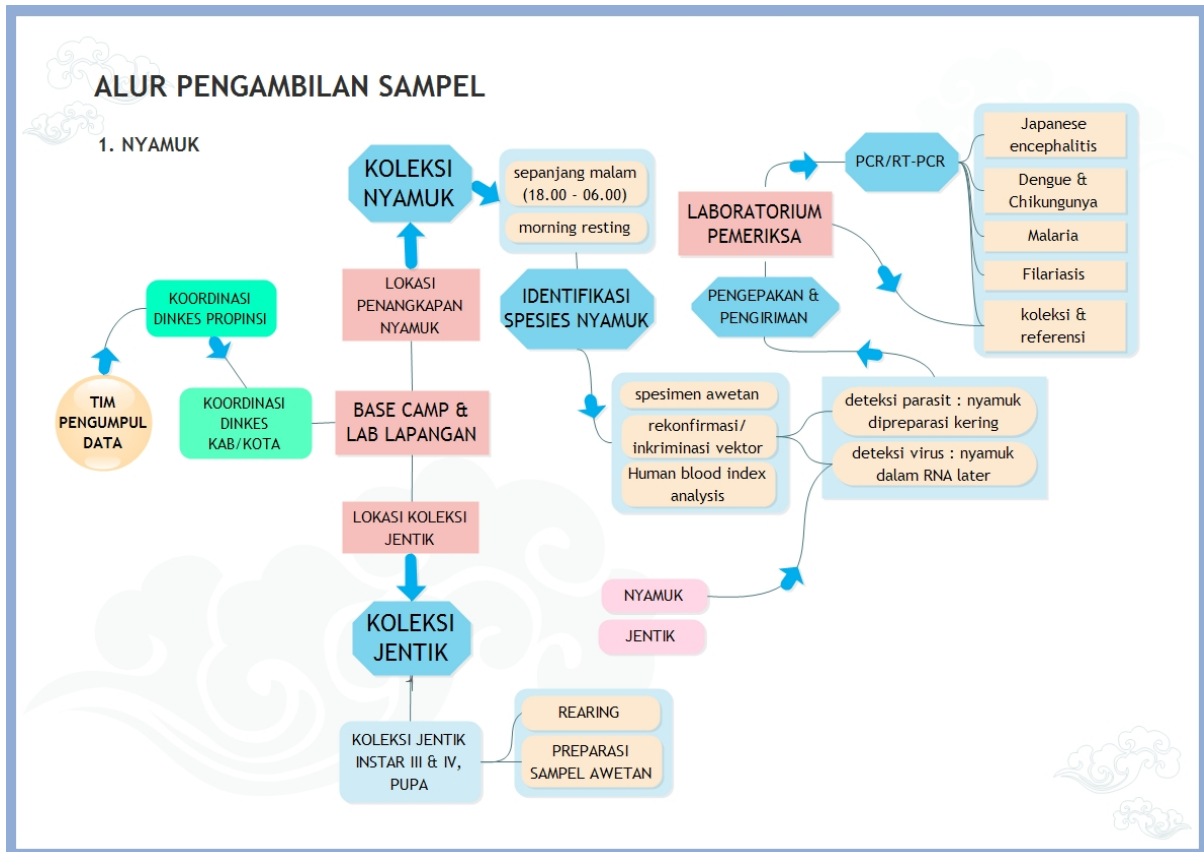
ALUR PENGAMBILAN SAMPEL

1. NYAMUK

KOLEKSI NYAMUK

sepanjang malam (18.00 - 06.00)

morning resting

LOKASI PENANGKAPAN NYAMUK

IDENTIFIKASI SPESIES NYAMUK

LABORATORIUM PEMERIKSA

PCR/RT-PCR

Japanese encephalitis

Dengue & Chikungunya

Malaria

Filariasis

koleksi & referensi

PENGEPAKAN & PENGIRIMAN

KOORDINASI DINKES PROPINSI

TIM PENGUMPUL DATA

KOORDINASI DINKES KAB/KOTA

BASE CAMP & LAB LAPANGAN

spesimen awetan

rekonfirmasi/ inkriminasi vektor

Human blood index analysis

deteksi parasit : nyamuk dipreparasi kering

deteksi virus : nyamuk dalam RNA later

LOKASI KOLEKSI JENTIK

NYAMUK

JENTIK

KOLEKSI JENTIK

KOLEKSI JENTIK INSTAR III & IV, PUPA

REARING

PREPARASI SAMPEL AWETAN